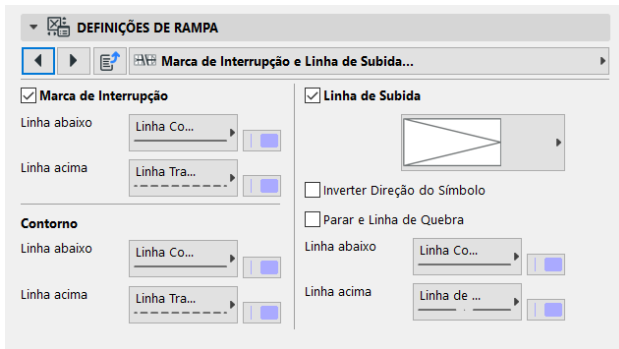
DEFINIÇÕES DE RAMPA

Marca de Interrupção e Linha de Subida...

Marca de Interrupção

Linha abaixo Linha Co...

Linha acima Linha Tra...

Contorno

Linha abaixo Linha Co...

Linha acima Linha Tra...

Linha de Subida

Inverter Direção do Símbolo

Parar e Linha de Quebra

Linha abaixo Linha Co...

Linha acima Linha de ...